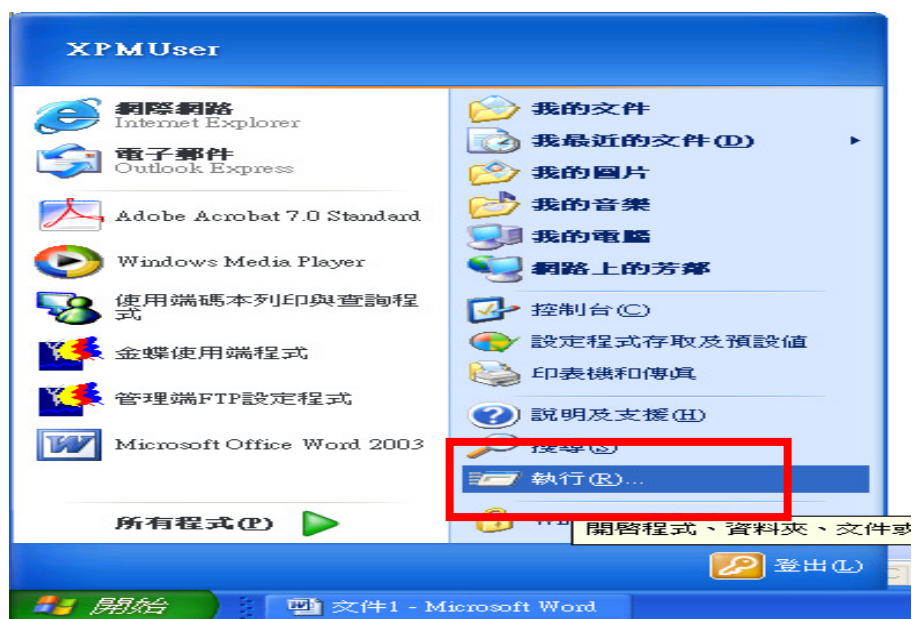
XPMUser

網際網路
Internet Explorer

電子郵件
Outlook Express

Adobe Acrobat 7.0 Standard

Windows Media Player

使用端碼本列印與查詢程式

金蝶使用端程式

管理端FTP設定程式

Microsoft Office Word 2003

所有程式(P)

我的文件

我最近的文件(D)

我的圖片

我的音樂

我的電腦

網路上的芳鄰

控制台(C)

設定程式存取及預設值

印表機和傳真

說明及支援(H)

搜尋(S)

執行(R)...

開啟程式、資料夾、文件或

登出(L)

開始

文件1 - Microsoft Word